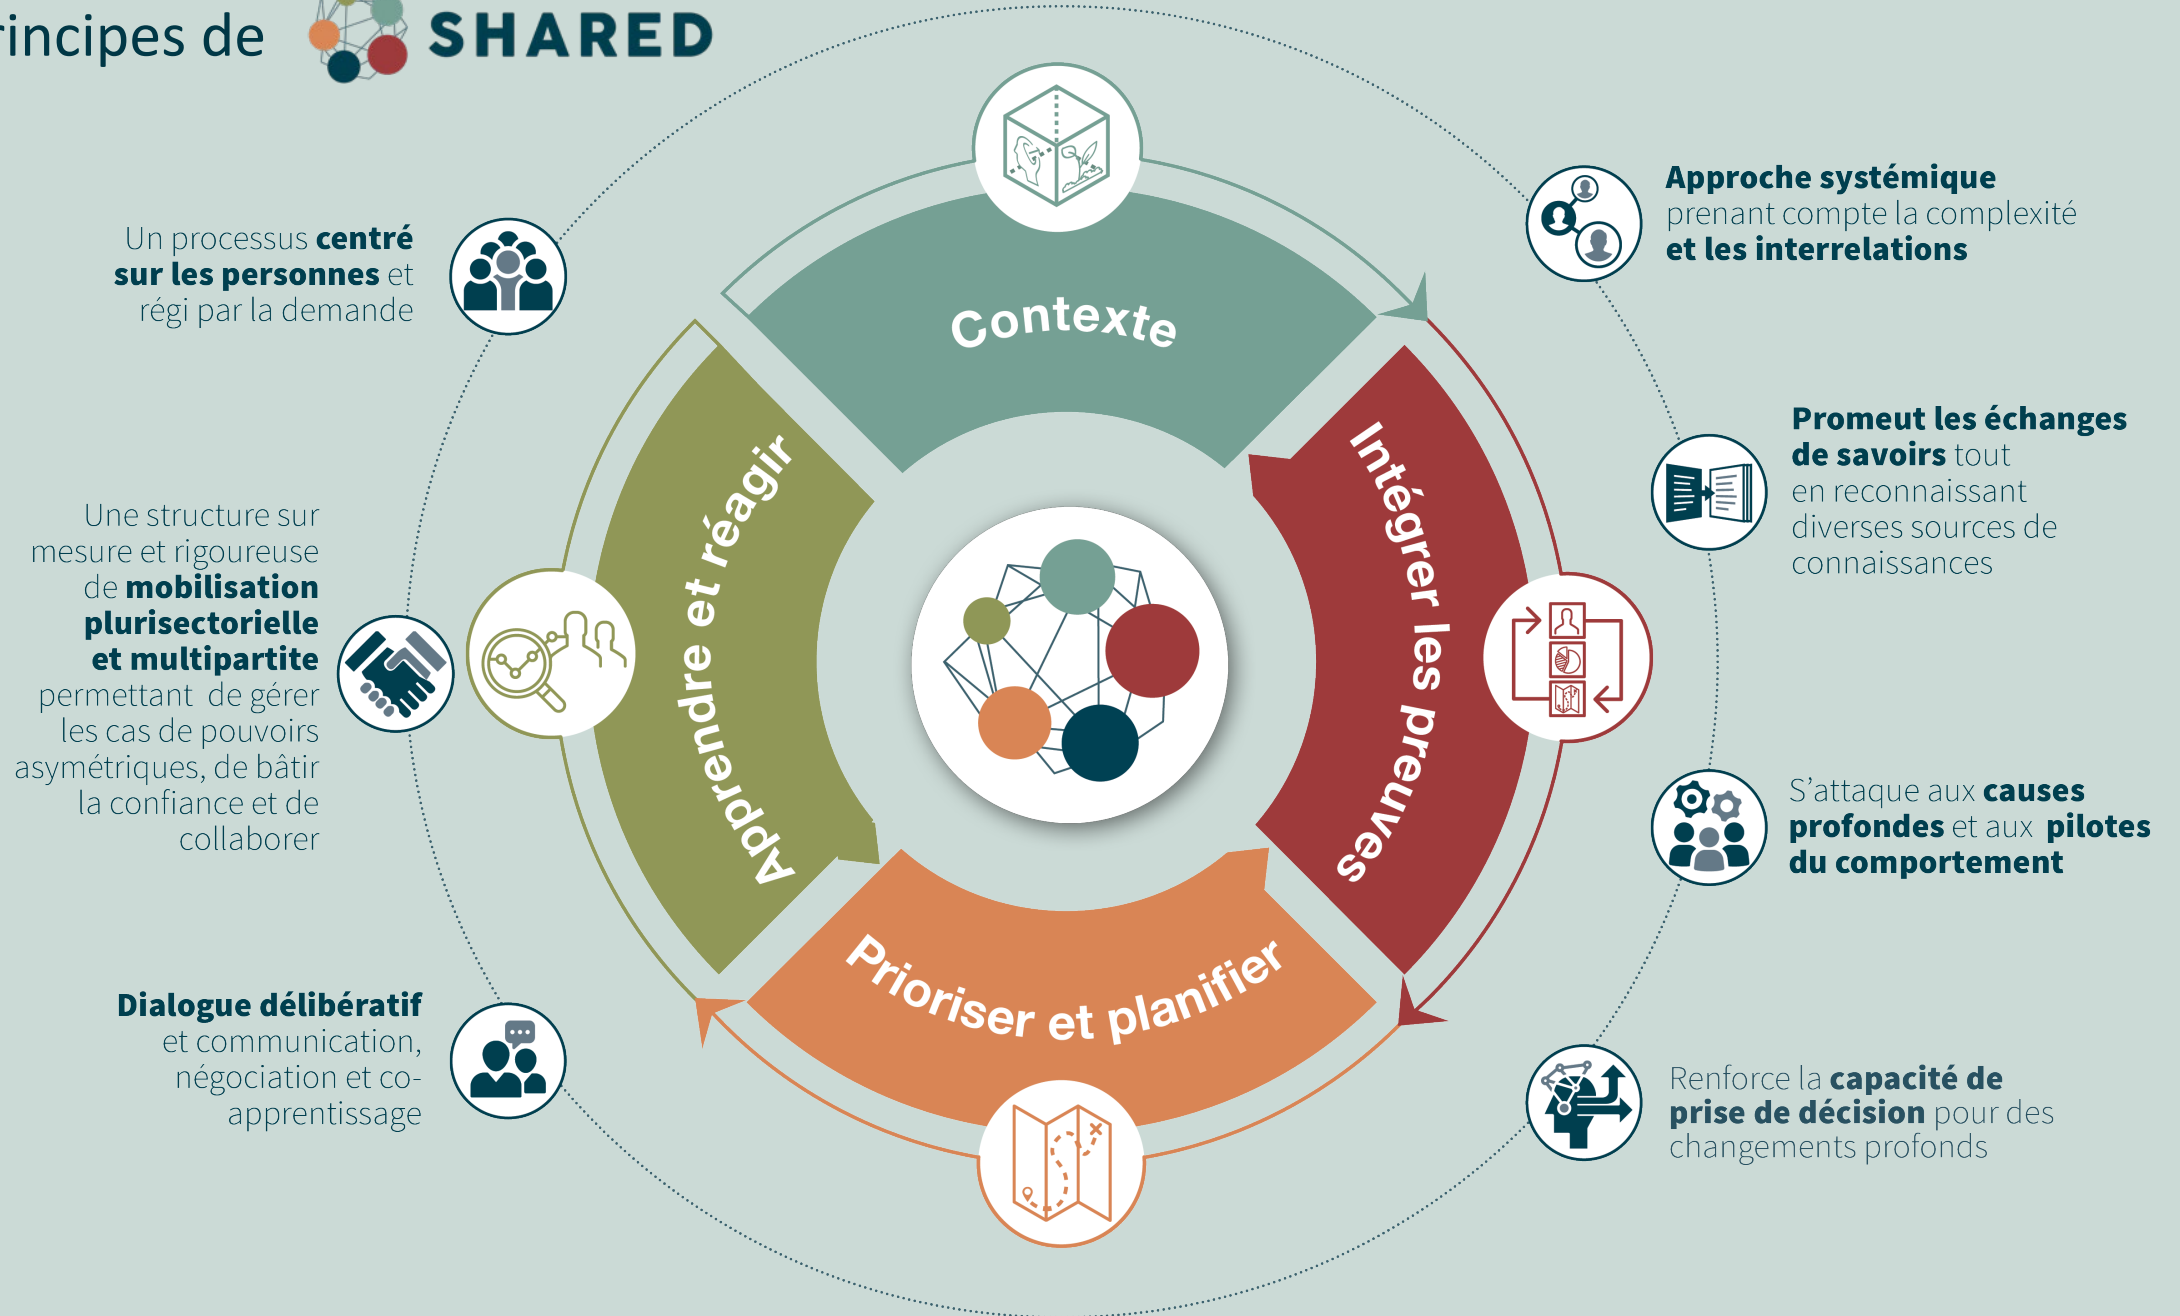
incipes de SHARED

Un processus centré sur les personnes et régi par la demande

Une structure sur mesure et rigoureuse de mobilisation plurisectorielle et multipartite permettant de gérer les cas de pouvoirs asymétriques, de bâtir la confiance et de collaborer

Dialogue délibératif et communication, négociation et co-apprentissage

Contexte

Intégrer les preuves

Prioriser et planifier

Apprendre et réagir

Approche systémique prenant compte la complexité et les interrelations

Promeut les échanges de savoirs tout en reconnaissant diverses sources de connaissances

S'attaque aux causes profondes et aux pilotes du comportement

Renforce la capacité de prise de décision pour des changements profonds